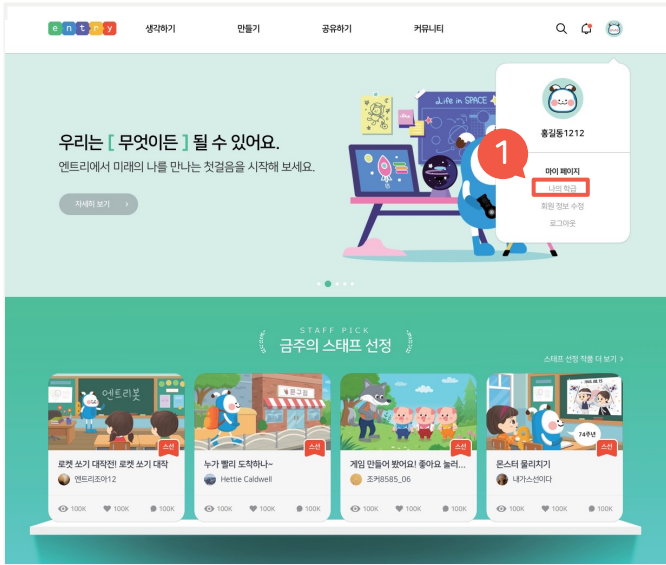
entry 생각하기 만들기 공유하기 커뮤니티

우리는 [ 무엇이든 ] 될 수 있어요.
엔트리에서 미래의 나를 만나는 첫걸음을 시작해 보세요.

자세히 보기 >

Life in SPACE

홍길동1212

1

마이 페이지
나의 학급
회원 정보 수정
로그아웃

STAFF PICK
금주의 스태프 선정

스태프 선정 작품 더 보기 >

엔트리봇

로켓 쏘기 대작전! 로켓 쏘기 대작
엔트리조아12
100K 100K 100K

누가 빨리 도착하나~
Hettie Caldwell
100K 100K 100K

게임 만들어 봤어요! 좋아요 눌러...
조커8585_06
100K 100K 100K

74주년

몬스터 물리치기
내가스선이다
100K 100K 100K